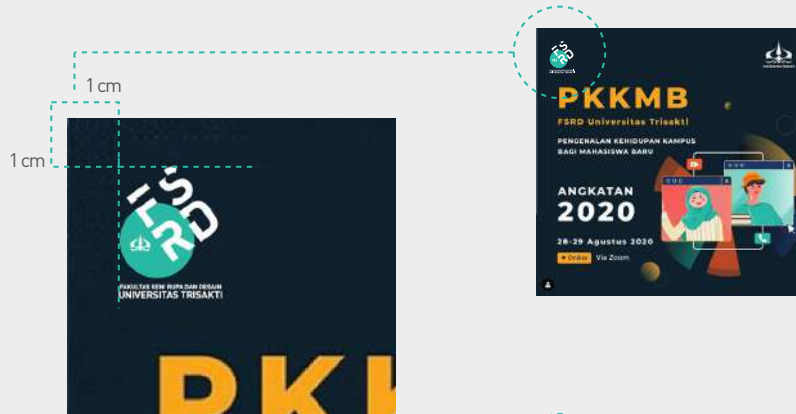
1 cm

1 cm

FSRD

FAKULTAS SENI RUPA DAN DESAIN
UNIVERSITAS TRISAKTI

PKK

PKKMB

FSRD Universitas Trisakti

PENGENALAN KEHIDUPAN KAMPUS
BAGI MAHASISWA BARU

ANGKATAN
2020

28-29 Agustus 2020

Online Via Zoom